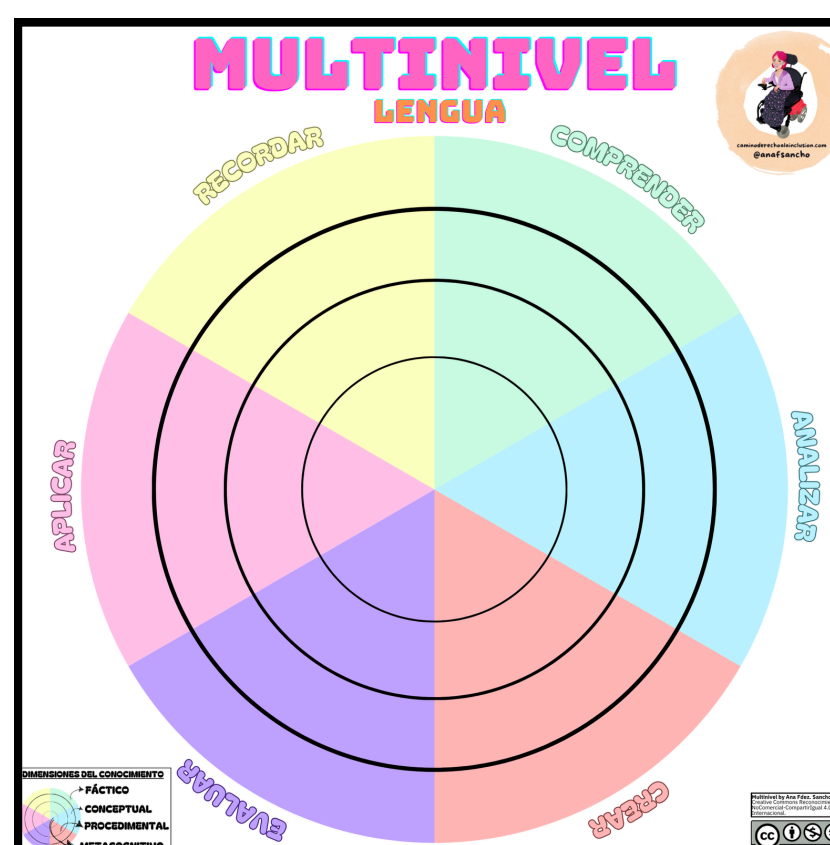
MULTINIVEL
LENGUA

caminoderechoalainclusion.com
@anafsancho

RECORDAR
COMPRENDER
ANALIZAR
CREAR
EVALUAR
APLICAR

DIMENSIONES DEL CONOCIMIENTO
FÁCTICO
CONCEPTUAL
PROCEDIMENTAL
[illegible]

Multinivel by Ana Fdez. Sancho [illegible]
Creative Commons Reconocimiento-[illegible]
NoComercial-CompartirIgual 4.0 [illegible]
Internacional.